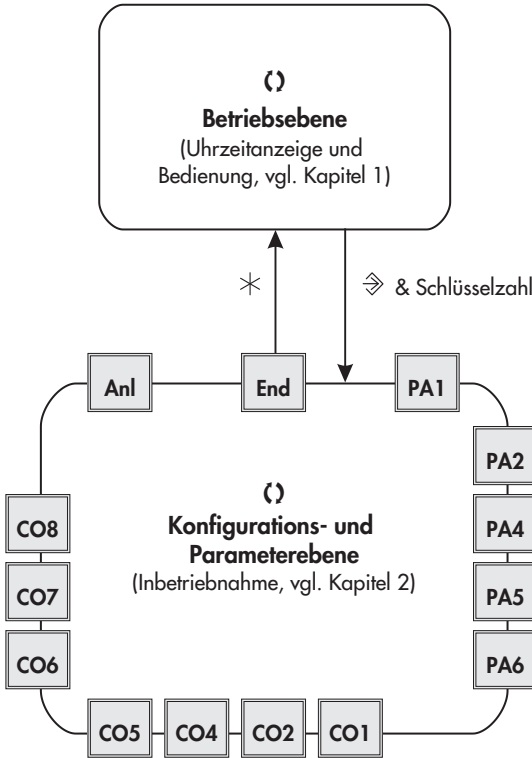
()
Betriebsebene
(Uhrzeitanzeige und Bedienung, vgl. Kapitel 1)

$\ast$

& Schlüsselzahl

Anl

End

PA1

PA2

PA4

PA5

PA6

CO8

CO7

CO6

()
Konfigurations- und Parameterebene
(Inbetriebnahme, vgl. Kapitel 2)

CO5

CO4

CO2

CO1